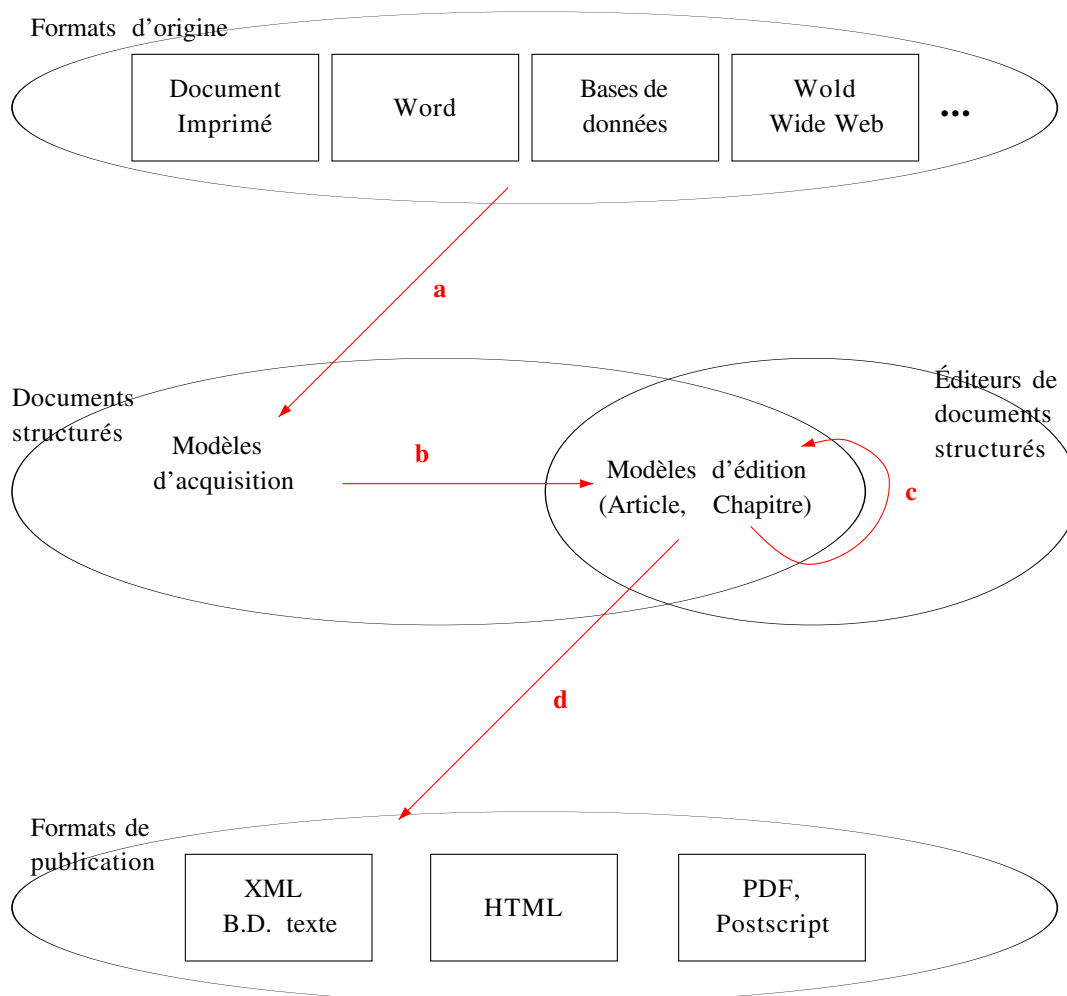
Formats d'origine

Document Imprimé

Word

Bases de données

Wold Wide Web

...

a

Documents structurés

Éditeurs de documents structurés

Modèles d'acquisition

b

Modèles d'édition (Article, Chapitre)

c

d

Formats de publication

XML B.D. texte

HTML

PDF, Postscript